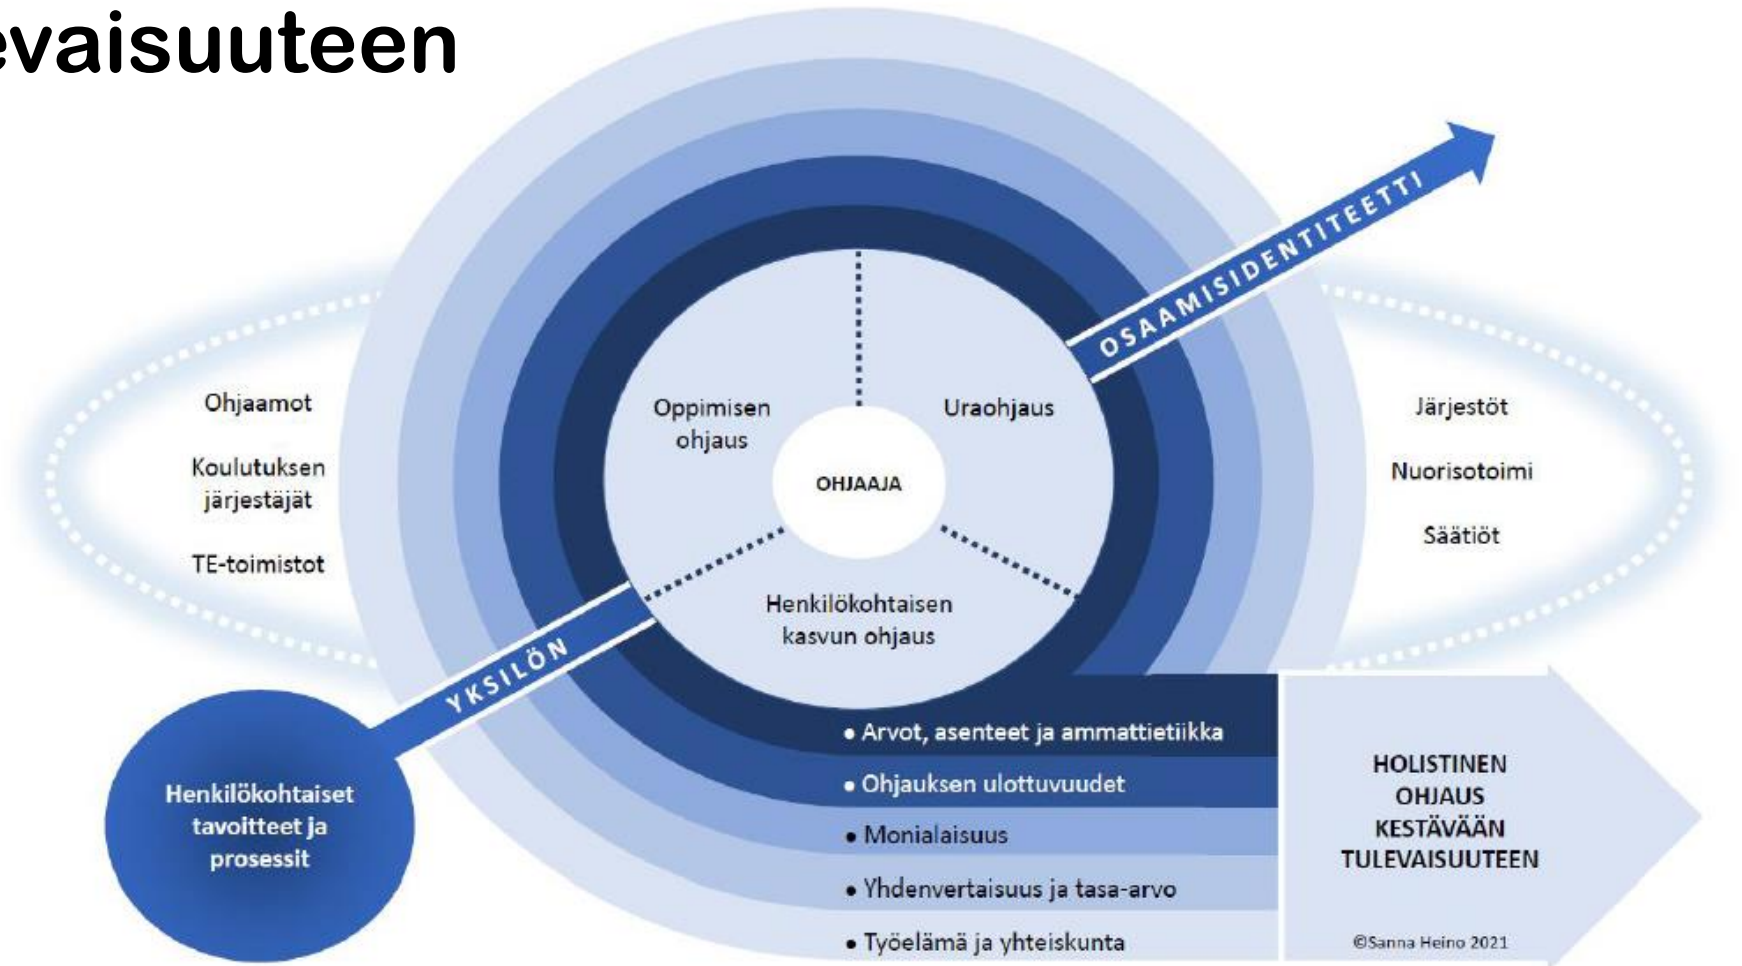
evaisuuteen

OSAAMISIDENTITEETTI

Ohjaamot

Koulutuksen järjestäjät

TE-toimistot

Oppimisen ohjaus

Uraohjaus

OHJAAJA

Henkilökohtaisen kasvun ohjaus

Järjestöt

Nuorisotoimi

Säätiöt

YKSILÖN

Henkilökohtaiset tavoitteet ja prosessit

• Arvot, asenteet ja ammattietiikka
• Ohjauksen ulottuvuudet
• Monialaisuus
• Yhdenvertaisuus ja tasa-arvo
• Työelämä ja yhteiskunta

HOLISTINEN OHJAUS KESTÄVÄÄN TULEVAISUUTEEN

©Sanna Heino 2021